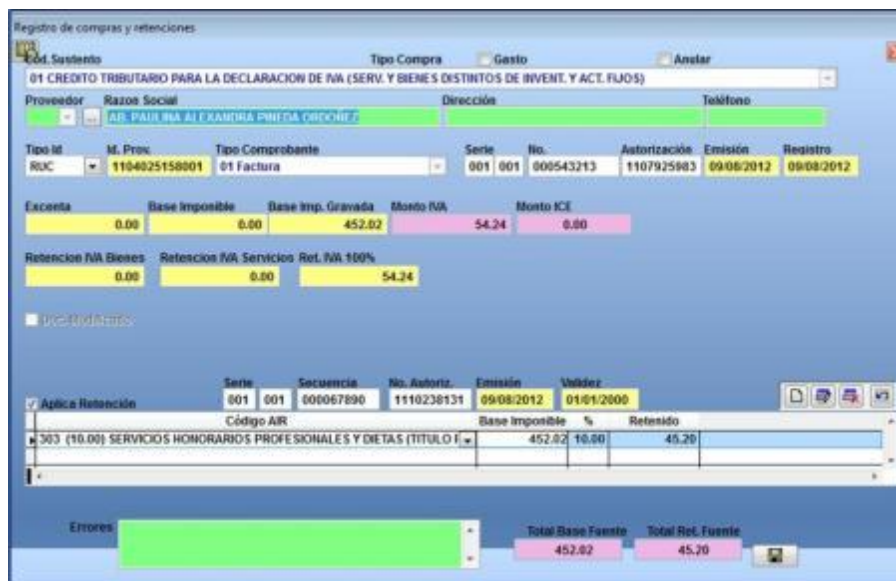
Registro de compras y retenciones

Cód. Sustento

Tipo Compra

Gasto

Anular

01 CREDITO TRIBUTARIO PARA LA DECLARACION DE IVA (SERV. Y BIENES DISTINTOS DE INVENT. Y ACT. FIJOS)

Proveedor

Razon Social

Dirección

Teléfono

AB. PAULINA ALEXANDRA PINEDA ORDOÑEZ

Tipo Id

Id. Prov.

Tipo Comprobante

Serie

No.

Autorización

Emisión

Registro

RUC

1104025158001

01 Factura

001

001

000543213

1107925983

09/08/2012

09/08/2012

Excenta

Base Imponible

Base Imp. Gravada

Monto IVA

Monto ICE

0.00

0.00

452.02

54.24

0.00

Retencion IVA Bienes

Retencion IVA Servicios

Ret. IVA 100%

0.00

0.00

54.24

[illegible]

Serie

Secuencia

No. Autoriz.

Emisión

Validez

Aplica Retención

001

001

000067890

1110238131

09/08/2012

01/01/2000

| Código AIR | Base Imponible | % | Retenido |
|---|---|---|---|
| 303 (10.00) SERVICIOS HONORARIOS PROFESIONALES Y DIETAS (TITULO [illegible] | 452.02 | 10.00 | 45.20 |

Errores

Total Base Fuente

Total Ret. Fuente

452.02

45.20